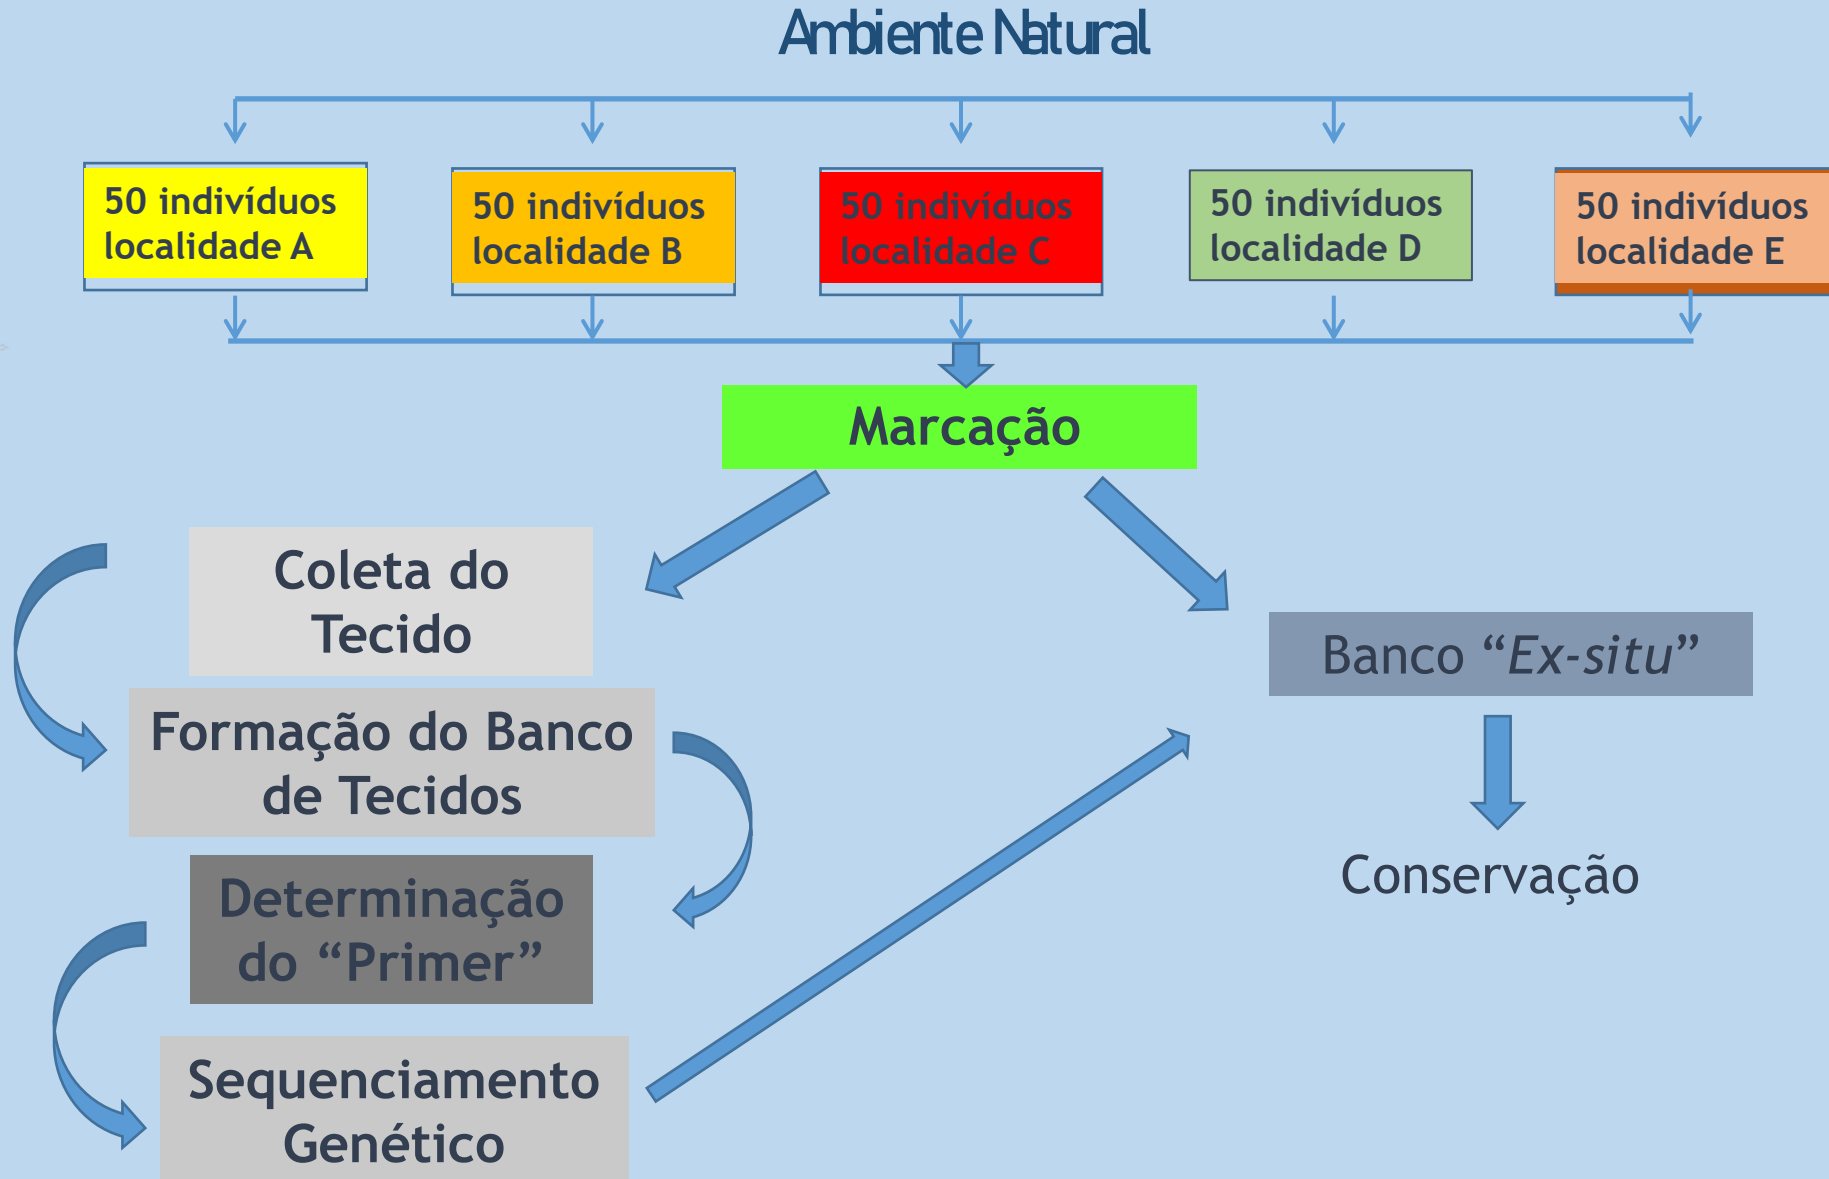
Ambiente Natural

50 indivíduos localidade A

50 indivíduos localidade B

50 indivíduos localidade C

50 indivíduos localidade D

50 indivíduos localidade E

Marcação

Coleta do Tecido

Formação do Banco de Tecidos

Determinação do “Primer”

Sequenciamento Genético

Banco “*Ex-situ*”

Conservação